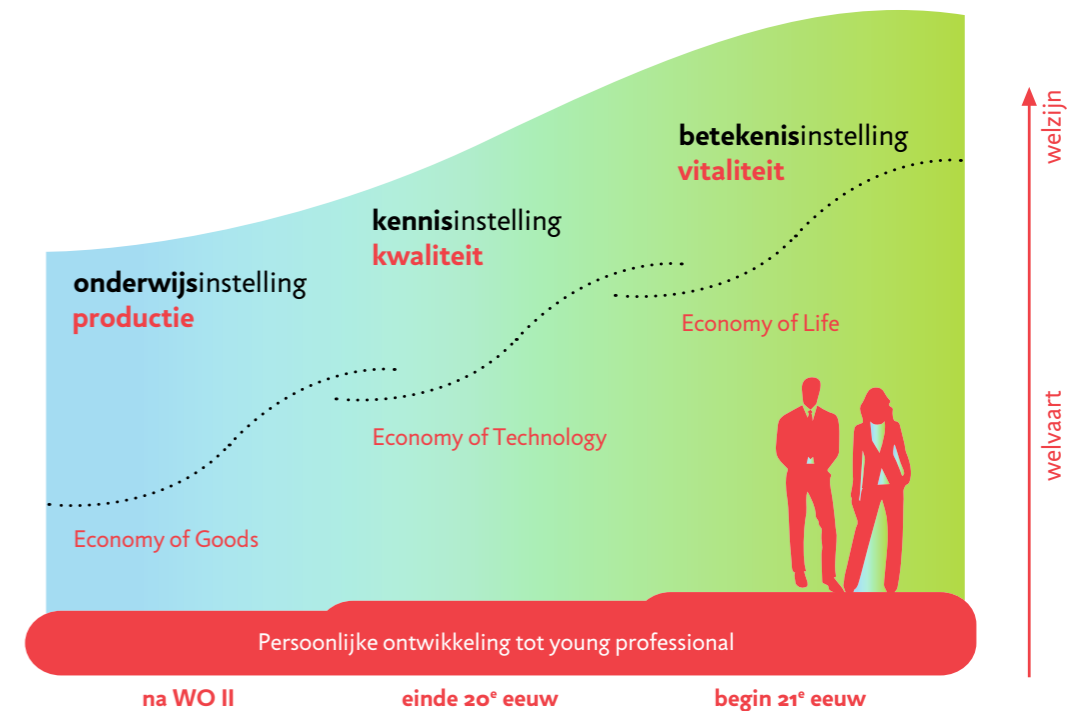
betekenisinstelling
vitaliteit

kennisinstelling
kwaliteit

onderwijsinstelling
productie

Economy of Life

Economy of Technology

Economy of Goods

welzijn

welvaart

Persoonlijke ontwikkeling tot young professional

na WO II

einde 20$^e$ eeuw

begin 21$^e$ eeuw